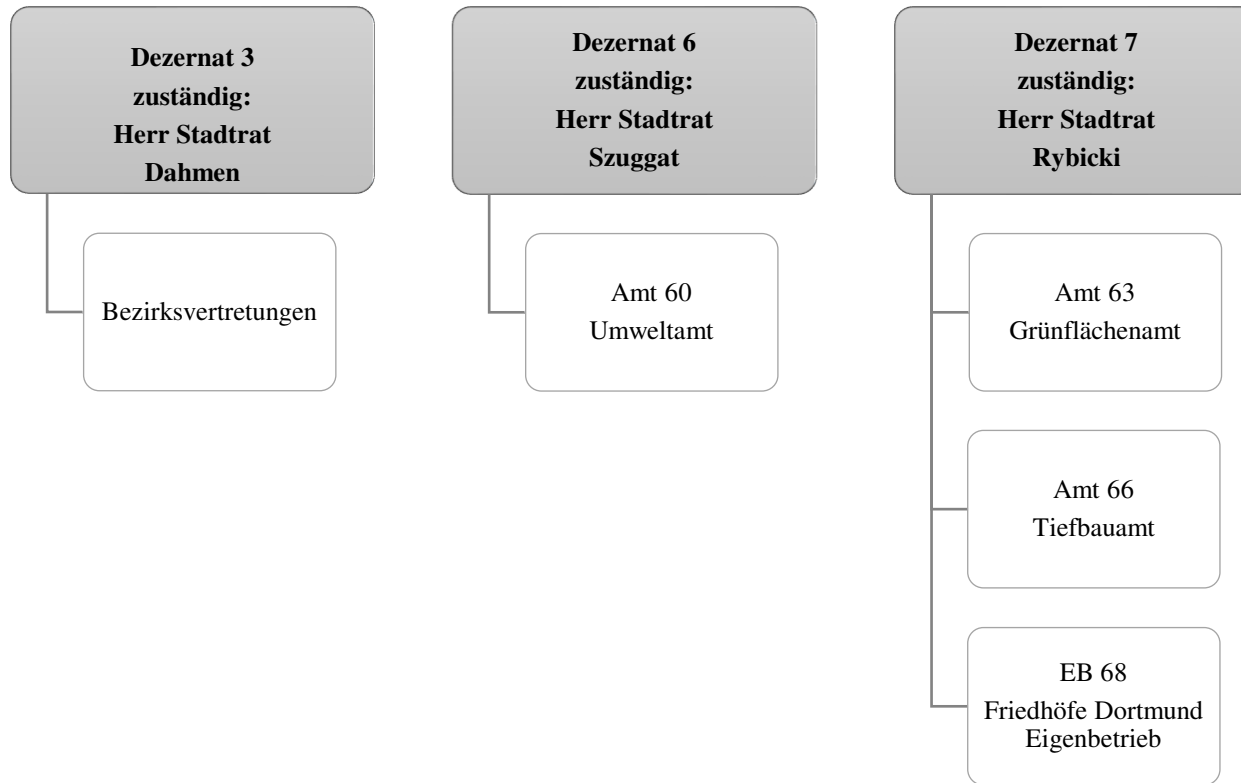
Dezernat 3
zuständig:
Herr Stadtrat
Dahmen

Bezirksvertretungen

Dezernat 6
zuständig:
Herr Stadtrat
Szuggat

Amt 60
Umweltamt

Dezernat 7
zuständig:
Herr Stadtrat
Rybicki

Amt 63
Grünflächenamt

Amt 66
Tiefbauamt

EB 68
Friedhöfe Dortmund
Eigenbetrieb